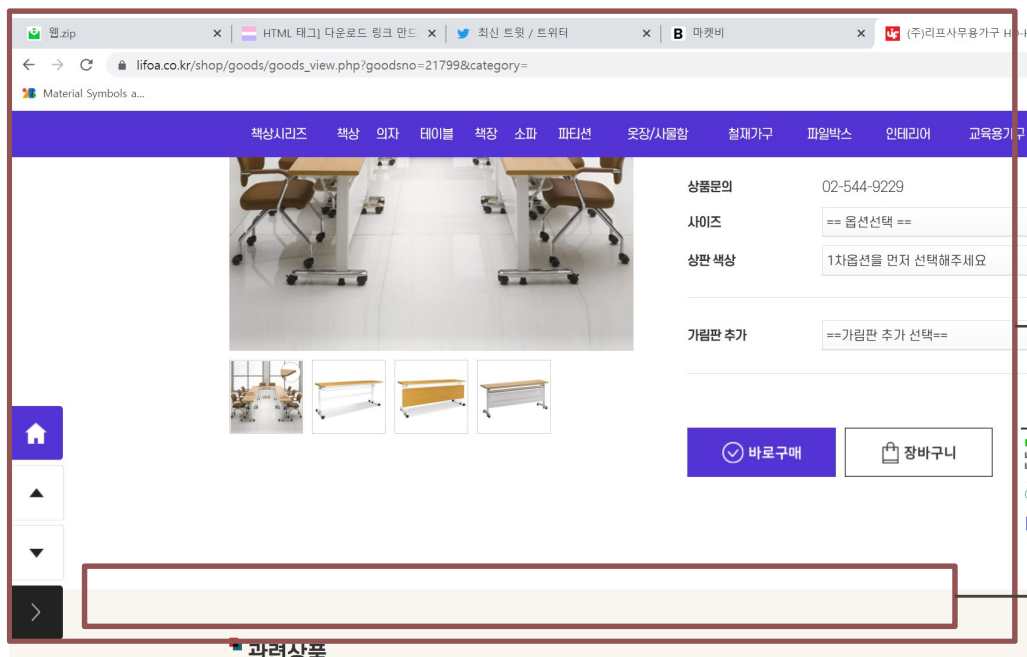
웹.zip
HTML 태그] 다운로드 링크 만드
최신 트윗 / 트위터
마켓비
(주)리프사무용가구 H
lifoa.co.kr/shop/goods/goods_view.php?goodsno=21799&category=
Material Symbols a...

책상시리즈 책상 의자 테이블 책장 소파 파티션 옷장/사물함 철재가구 파일박스 인테리어 교육용가구

상품문의 02-544-9229
사이즈 == 옵션선택 ==
상판 색상 1차옵션을 먼저 선택해주세요
가림판 추가 ==가림판 추가 선택==

바로구매
장바구니

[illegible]